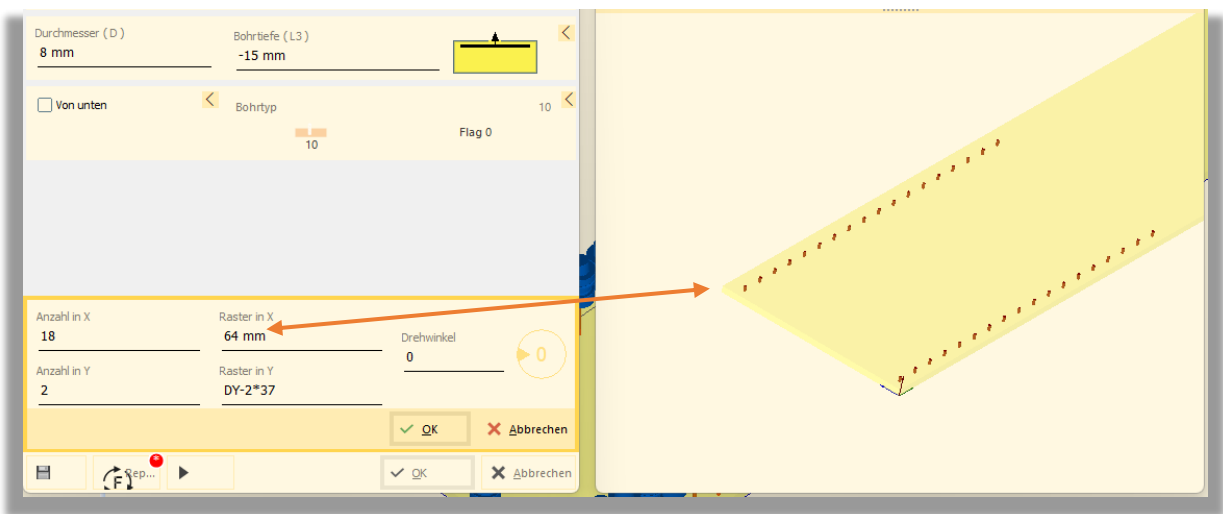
Durchmesser (D)
8 mm

Bohrtiefe (L3)
-15 mm

Von unten

Bohrtyp
10
10
Flag 0

Anzahl in X
18

Raster in X
64 mm

Drehwinkel
0

0

Anzahl in Y
2

Raster in Y
DY-2*37

OK
Abbrechen

Rep...
F

OK
Abbrechen